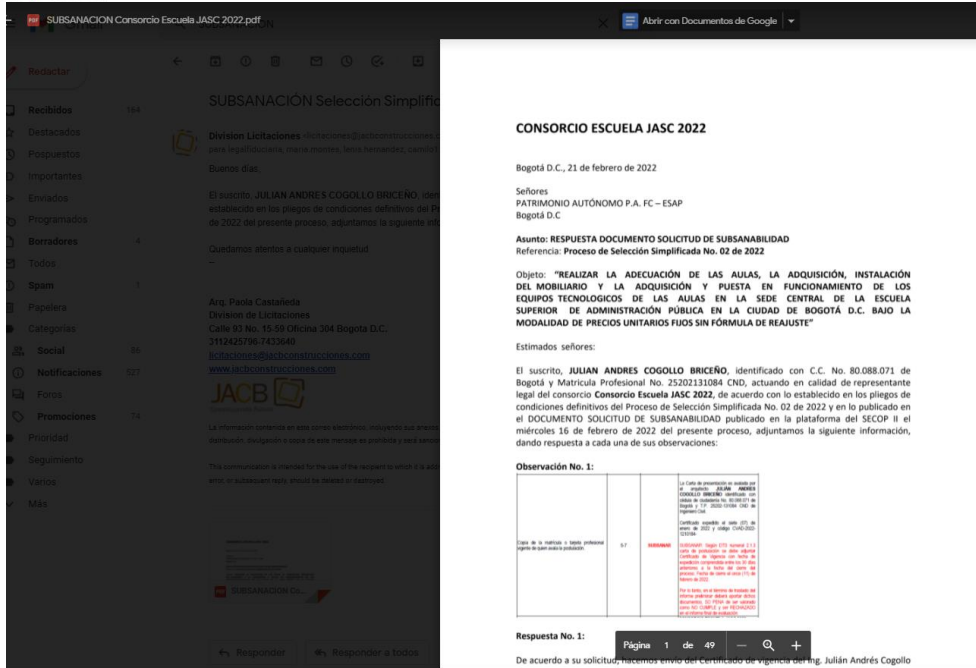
SUBSANACION Consorcio Escuela JASC 2022.pdf

Abrir con Documentos de Google

Redactar

Recibidos 164
Destacados
Pospuestos
Importantes
Enviados
Programados
Borradores 4
Todos
Spam 1
Papelera
Categorías
Social 86
Notificaciones 527
Foros
Promociones 74
Prioridad
Seguimiento
Varios
Más

SUBSANACIÓN Selección Simplific

Division Licitaciones licitaciones@jacbconstrucciones.com
para legalfiduciaria, maria.mendo, fanis.hernandez, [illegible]

Buenos días.

El suscrito, JULIAN ANDRES COGOLLO BRICEÑO, iden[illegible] establecido en los pliegos de condiciones definitivos del P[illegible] de 2022 del presente proceso, adjuntamos la siguiente info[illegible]

Quedamos atentos a cualquier inquietud.

--

Arq. Paola Castañeda
Division de Licitaciones
Calle 93 No. 15-59 Oficina 304 Bogotá D.C.
3112425796-7433640
licitaciones@jacbconstrucciones.com
www.jacbconstrucciones.com

JACB

La información contenida en este correo electrónico, incluyendo sus anexos, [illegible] distribución, divulgación o copia de este mensaje es prohibida y será sancion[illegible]

This communication is intended for the use of the recipient to which it is add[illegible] error, its subsequent reply, should be deleted or destroyed.

SUBSANACION Co...

Responder
Responder a todos

CONSORCIO ESCUELA JASC 2022

Bogotá D.C., 21 de febrero de 2022

Señores
PATRIMONIO AUTÓNOMO P.A. FC – ESAP
Bogotá D.C

Asunto: RESPUESTA DOCUMENTO SOLICITUD DE SUBSANABILIDAD
Referencia: Proceso de Selección Simplificada No. 02 de 2022

Objeto: "REALIZAR LA ADECUACIÓN DE LAS AULAS, LA ADQUISICIÓN, INSTALACIÓN DEL MOBILIARIO Y LA ADQUISICIÓN Y PUESTA EN FUNCIONAMIENTO DE LOS EQUIPOS TECNOLOGICOS DE LAS AULAS EN LA SEDE CENTRAL DE LA ESCUELA SUPERIOR DE ADMINISTRACIÓN PÚBLICA EN LA CIUDAD DE BOGOTÁ D.C. BAJO LA MODALIDAD DE PRECIOS UNITARIOS FIJOS SIN FÓRMULA DE REAJUSTE"

Estimados señores:

El suscrito, JULIAN ANDRES COGOLLO BRICEÑO, identificado con C.C. No. 80.088.071 de Bogotá y Matricula Profesional No. 25202131084 CND, actuando en calidad de representante legal del consorcio Consorcio Escuela JASC 2022, de acuerdo con lo establecido en los pliegos de condiciones definitivos del Proceso de Selección Simplificada No. 02 de 2022 y en lo publicado en el DOCUMENTO SOLICITUD DE SUBSANABILIDAD publicado en la plataforma del SECOP II el miércoles 16 de febrero de 2022 del presente proceso, adjuntamos la siguiente información, dando respuesta a cada una de sus observaciones:

Observación No. 1:

| Copia de la matrícula o tarjeta profesional vigente de quien avala la postulación | 5.7 | SUBSANAR | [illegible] |

Respuesta No. 1:

De acuerdo a su solicitud, hacemos envío del Certificado de vigencia del Ing. Julián Andrés Cogollo

Página 1 de 49